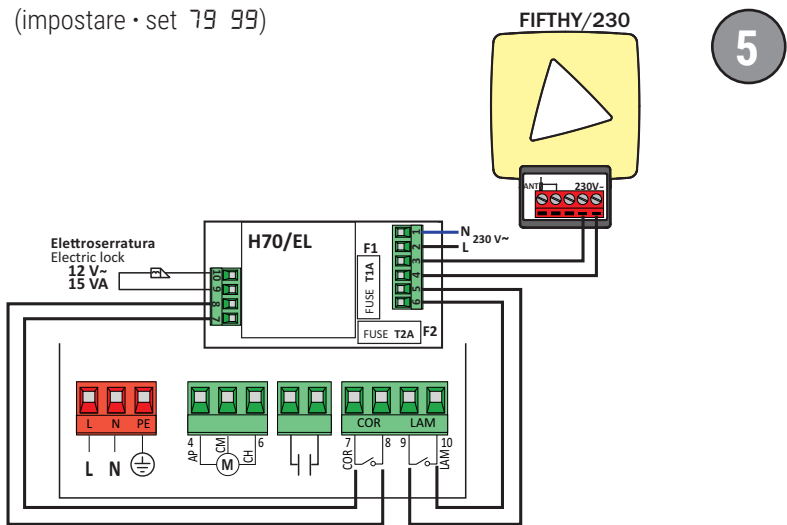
(impostare • set 79 99)

FIFTHY/230

5

ANT 230V~

N
L 230 V~

H70/EL

F1

T1A

FUSE

FUSE T2A F2

Elettroserratura
Electric lock
12 V~
15 VA

10 9 8 7

1 2 3 4 5 6

L N PE

L N

4 AP CM 6 CH
M

COR LAM
7 COR 8 9 10 LAM